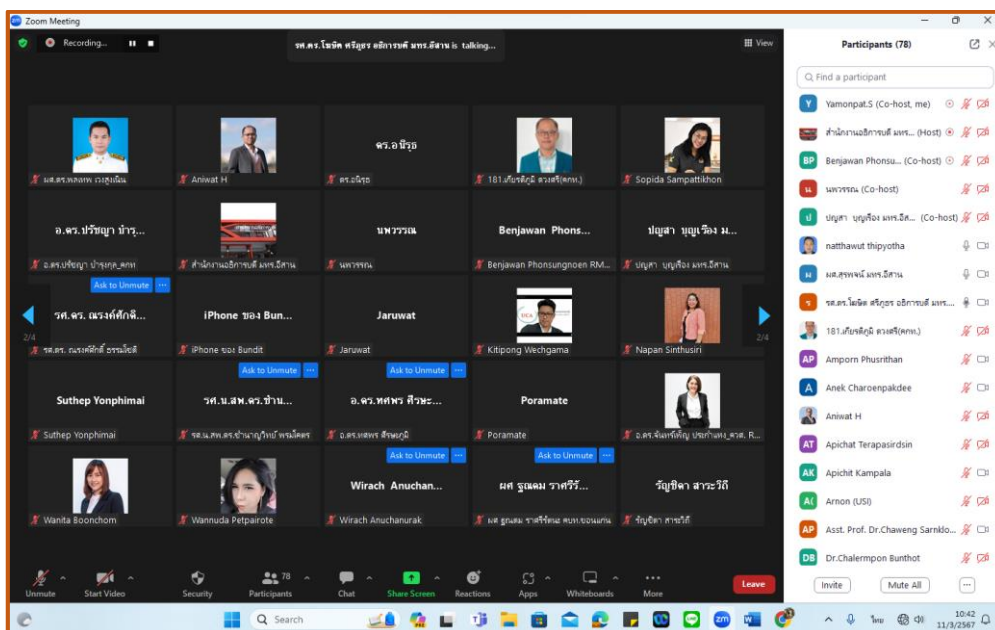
Zoom Meeting

Recording...

รศ.ดร.ไชยัศ ศรีภูชร อธิการบดี มทร.อีสาน is talking...

View

Participants (78)

Find a participant

Yamonpat.S (Co-host, me)
สำนักงานอธิการบดี มทร... (Host)
Benjawan Phonsu... (Co-host)
นพวรรณ (Co-host)
ปฏิญสา บุญเรือง มทร.อีส... (Co-host)
natthawut thipyotha
ผศ.สุรพจน์ มทร.อีสาน
รศ.ดร.ไชยัศ ศรีภูชร อธิการบดี มทร....
181.เกียรติภูมิ ดวงศรี(คกห.)
Amporn Phusrithan
Anek Charoenpakdee
Aniwat H
Apichat Terapasirdsin
Apichit Kampala
Arnon (USI)
Asst. Prof. Dr.Chaweng Sarnklo...
Dr.Chalermpon Bunthot

Invite
Mute All

ผศ.ดร.พลเทพ เวงสูงเนิน
Aniwat H
ดร.อนิรุธ
ดร.อนิรุธ
181.เกียรติภูมิ ดวงศรี(คกห.)
Sopida Sampattikhon
อ.ดร.ปรัชญา บำรุ...
อ.ดร.ปรัชญา บำรุงกุล_คกห.
สำนักงานอธิการบดี มทร.อีสาน
นพวรรณ
นพวรรณ
Benjawan Phons...
Benjawan Phonsungnoen RM...
ปฏิญสา บุญเรือง ม...
ปฏิญสา บุญเรือง มทร.อีสาน
Ask to Unmute
รศ.ดร. ณรงค์ศักดิ...
รศ.ดร. ณรงค์ศักดิ์ ธรรมโชติ
iPhone ของ Bun...
iPhone ของ Bundit
Jaruwat
Jaruwat
Kitipong Wechgama
Napan Sinthusiri
2/4
2/4
Suthep Yonphimai
Suthep Yonphimai
Ask to Unmute
รศ.น.สพ.ดร.ชำน...
รศ.น.สพ.ดร.ชำนาญวิทย์ พรมโคตร
Ask to Unmute
อ.ดร.ทศพร ศิริสะ...
อ.ดร.ทศพร ศิริสะ...
Poramate
Poramate
อ.ดร.จันทร์เพ็ญ ประกำแหง_คกห. R...
Wanita Boonchom
Wannuda Petpairote
Wirach Anuchan...
Wirach Anuchanurak
Ask to Unmute
ผศ ฐณผม ราศรีรั...
ผศ ฐณผม ราศรีรัตน คบห.ขอนแก่น
Ask to Unmute
วัญชิดา สาระวิถี
วัญชิดา สาระวิถี

Unmute
Start Video
Security
78
Participants
Chat
Share Screen
Reactions
Apps
Whiteboards
More
Leave

Search
ไทย
10:42
11/3/2567